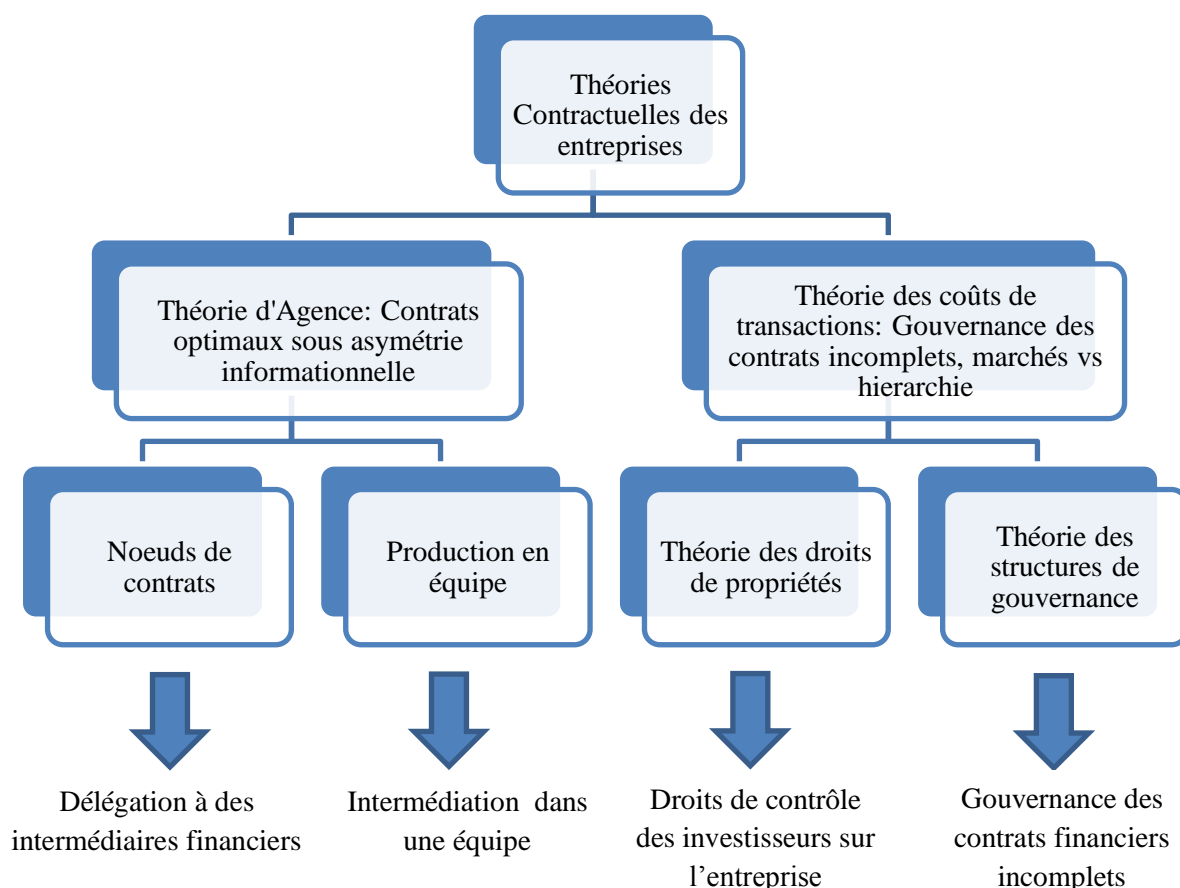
Théories Contractuelles des entreprises

Théorie d'Agence: Contrats optimaux sous asymétrie informationnelle

Théorie des coûts de transactions: Gouvernance des contrats incomplets, marchés vs hierarchie

Noeuds de contrats

Production en équipe

Théorie des droits de propriétés

Théorie des structures de gouvernance

Délégation à des intermédiaires financiers

Intermédiation dans une équipe

Droits de contrôle des investisseurs sur l'entreprise

Gouvernance des contrats financiers incomplets